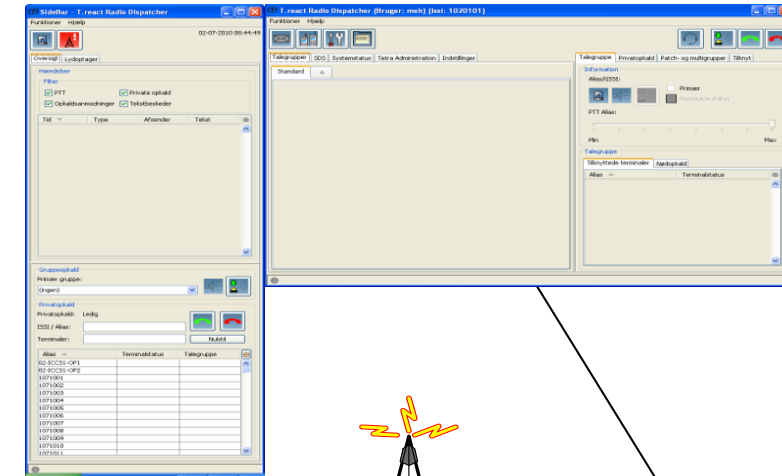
Sidebar - T.react Radio Dispatcher
Funktioner Hjælp
02-07-2010 08:44:49
Oversigt Lydoptager
Hændelser
Filter
PTT
Private opkald
Opkaldsanmodninger
Tekstbeskeder
Tid
Type
Afsender
Tekst
Gruppeopkald
Primære gruppe:
(ingen)
Privatopkald
Privatopkald: Ledig
ISSI / Alias:
Terminaler:
Nulstil
Alias
Terminalstatus
Talegruppe
02-ICCS1-OP1
02-ICCS1-OP2
1071001
1071002
1071003
1071004
1071005
1071006
1071007
1071008
1071009
1071010
1071011

T.react Radio Dispatcher (Bruger: msh) (Issi: 1020101)
Funktioner Hjælp
Talegrupper SDS Systemstatus Tetra Administration Indstillinger
Standard
Talegruppe Privatopkald Patch- og multigrupper Tilknyt
Information
Alias/GSSI:
Primær
PTT Alias:
Min
Max
Talegruppe
Tilknyttede terminaler Nødopkald
Alias
Terminalstatus